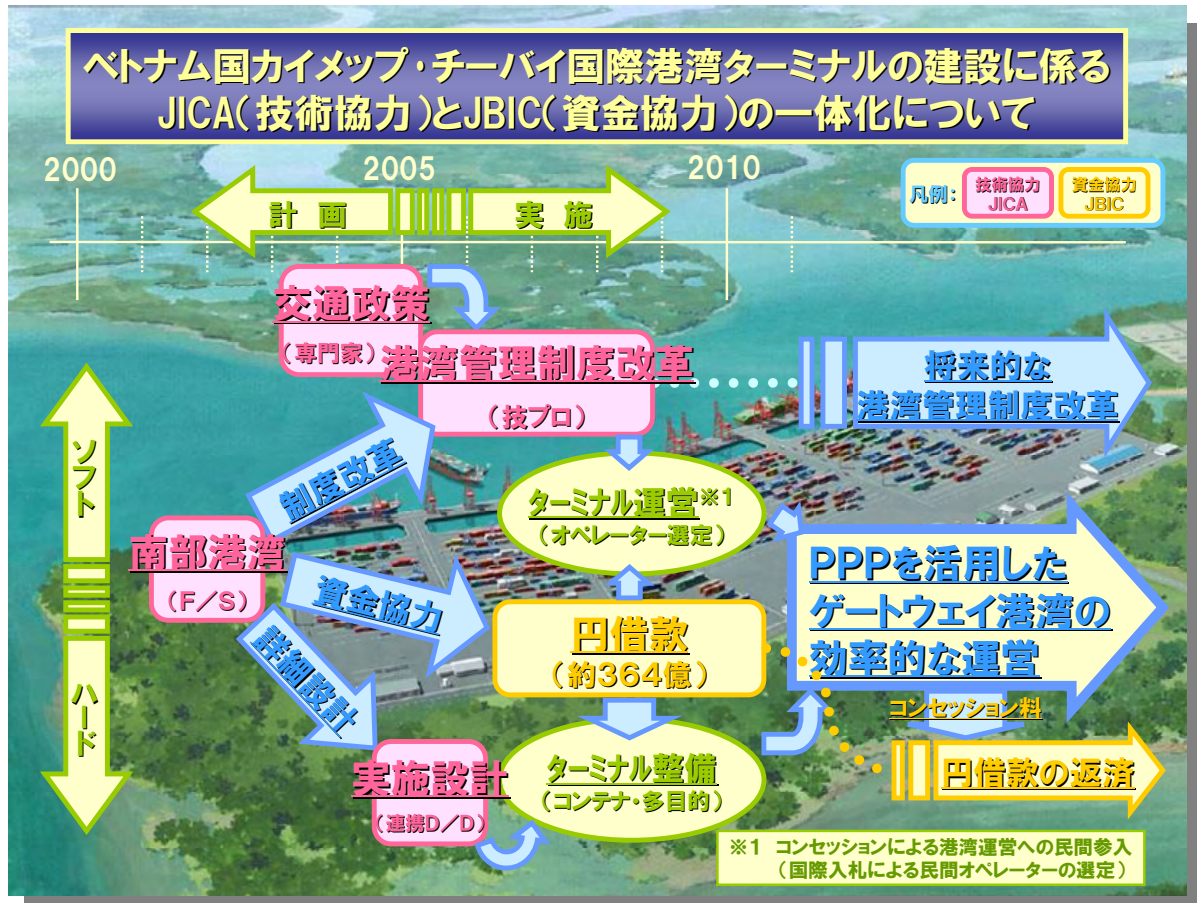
ベトナム国カイメップ・チーバイ国際港湾ターミナルの建設に係る
JICA(技術協力)とJBIC(資金協力)の一体化について

2000
2005
2010

計画
実施

凡例:
技術協力 JICA
資金協力 JBIC

交通政策
(専門家)

港湾管理制度改革
(技プロ)

将来的な
港湾管理制度改革

ソフト
ハード

制度改革

ターミナル運営※1
(オペレーター選定)

南部港湾
(F/S)

資金協力

円借款
(約364億)

PPPを活用した
ゲートウェイ港湾の
効率的な運営

詳細設計

コンセッション料

実施設計
(連携D/D)

ターミナル整備
(コンテナ・多目的)

円借款の返済

※1 コンセッションによる港湾運営への民間参入
(国際入札による民間オペレーターの選定)